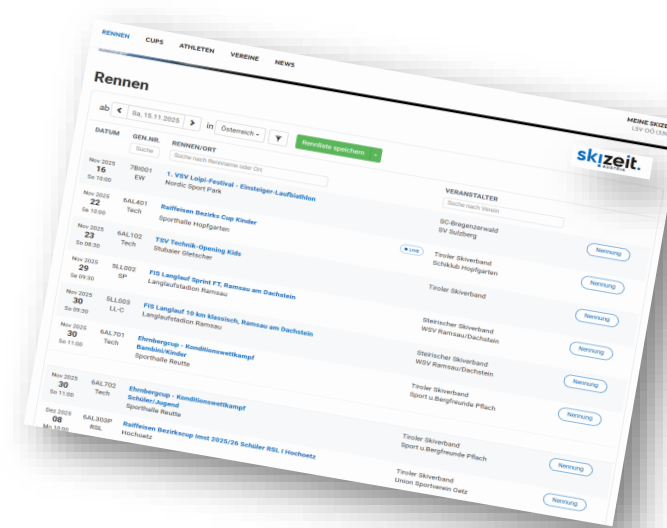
RENNEN CUPS ATHLETEN VEREINE NEWS

MEINE SKIZE
LSV OÖ (3X

Rennen

ab < Sa, 15.11.2025 > in Österreich ▾ Rennliste speichern

skizeit.

| DATUM | GEN.NR. | RENNEN/ORT | VERANSTALTER | |
|---|---|---|---|---|
| Nov 2025 16 So 10:00 | 7BI001 EW | 1. VSV Loipi-Festival - Einsteiger-Laufbiathlon Nordic Sport Park | | |
| Nov 2025 22 Sa 10:00 | 6AL401 Tech | Raiffeisen Bezirks Cup Kinder Sporthalle Hopfgarten | SC-Bregenzerwald SV Sulzberg | |
| Nov 2025 23 So 08:30 | 6AL102 Tech | TSV Technik-Opening Kids Stubaier Gletscher | Tiroler Skiverband Schiklub Hopfgarten | Nennung |
| Nov 2025 29 Sa 09:30 | 5LL002 SP | FIS Langlauf Sprint FT, Ramsau am Dachstein Langlaufstation Ramsau | Tiroler Skiverband | Nennung |
| Nov 2025 30 So 09:30 | 5LL003 LL-C | FIS Langlauf 10 km klassisch, Ramsau am Dachstein Langlaufstation Ramsau | Steirischer Skiverband WSV Ramsau/Dachstein | Nennung |
| Nov 2025 30 So 11:00 | 6AL701 Tech | Ehrenbergcup - Konditionswettkampf Bambini/Kinder Sporthalle Reutte | Steirischer Skiverband WSV Ramsau/Dachstein | Nennung |
| Nov 2025 30 So 11:00 | 6AL702 Tech | Ehrenbergcup - Konditionswettkampf Schüler/Jugend Sporthalle Reutte | Tiroler Skiverband Sport u.Bergfreunde Pflach | Nennung |
| Dez 2025 08 Mo 10:00 | 6AL303P RSL | Raiffeisen Bezirkscup Imst 2025/26 Schüler RSL I Hochoetz Hochoetz | Tiroler Skiverband Sport u.Bergfreunde Pflach | Nennung |
| | | | Tiroler Skiverband Union Sportverein Oetz | Nennung |